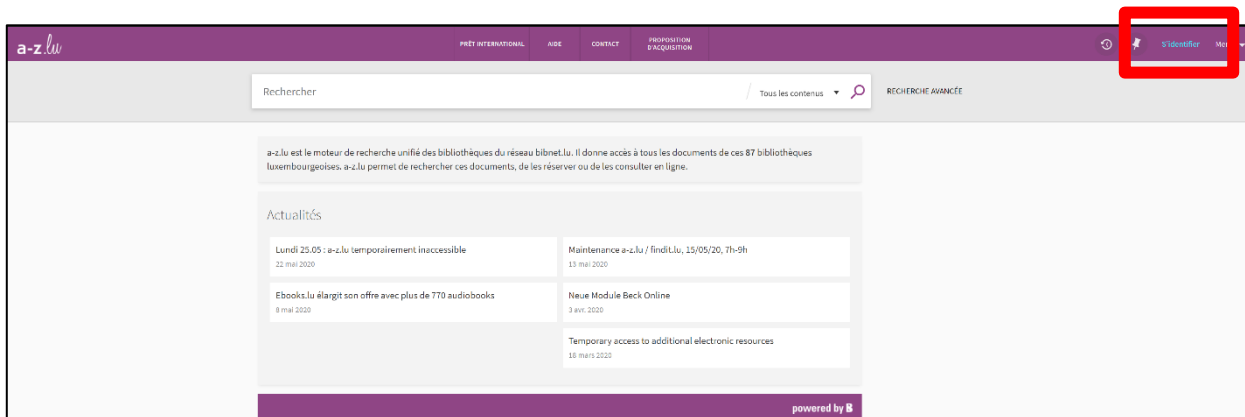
a-z.lu

PRÊT INTERNATIONAL AIDE CONTACT PROPOSITION D'ACQUISITION

S'identifier Me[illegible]

Rechercher

Tous les contenus

RECHERCHE AVANCÉE

a-z.lu est le moteur de recherche unifié des bibliothèques du réseau bibnet.lu. Il donne accès à tous les documents de ces 87 bibliothèques luxembourgeoises. a-z.lu permet de rechercher ces documents, de les réserver ou de les consulter en ligne.

Actualités

Lundi 25.05 : a-z.lu temporairement inaccessible
22 mai 2020

Maintenance a-z.lu / findit.lu, 15/05/20, 7h-9h
13 mai 2020

Ebooks.lu élargit son offre avec plus de 770 audiobooks
8 mai 2020

Neue Module Beck Online
3 avr. 2020

Temporary access to additional electronic resources
18 mars 2020

powered by B